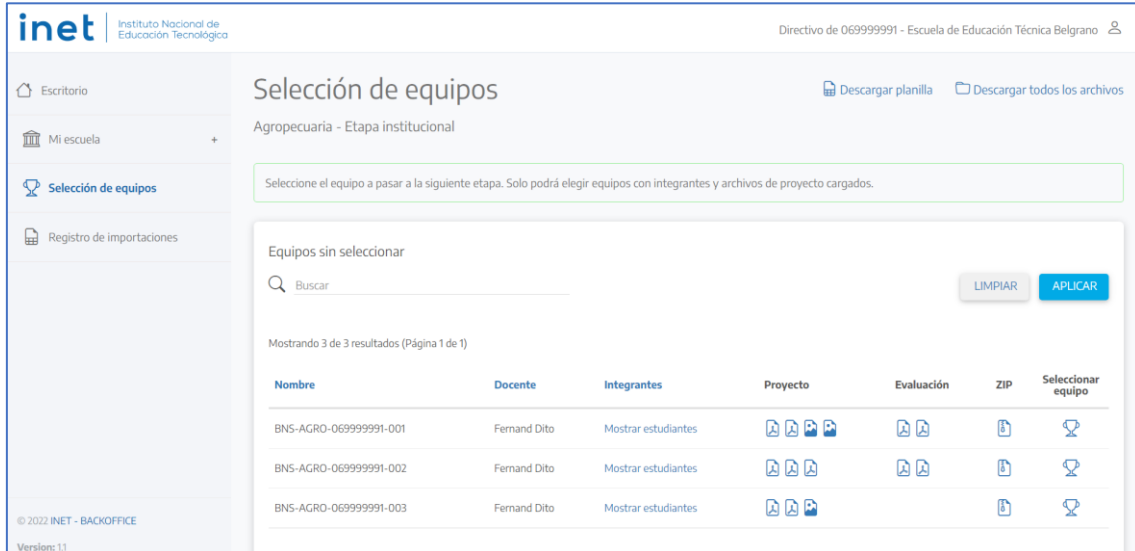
inet Instituto Nacional de Educación Tecnológica

Directivo de 069999991 - Escuela de Educación Técnica Belgrano

Escritorio

Mi escuela +

Selección de equipos

Registro de importaciones

© 2022 INET - BACKOFFICE

Version: 1.1

Selección de equipos

Descargar planilla

Descargar todos los archivos

Agropecuaria - Etapa institucional

Seleccione el equipo a pasar a la siguiente etapa. Solo podrá elegir equipos con integrantes y archivos de proyecto cargados.

Equipos sin seleccionar

Buscar

LIMPIAR

APLICAR

Mostrando 3 de 3 resultados (Página 1 de 1)

| Nombre | Docente | Integrantes | Proyecto | Evaluación | ZIP | Seleccionar equipo |
|---|---|---|---|---|---|---|
| BNS-AGRO-069999991-001 | Fernand Dito | Mostrar estudiantes | | | | |
| BNS-AGRO-069999991-002 | Fernand Dito | Mostrar estudiantes | | | | |
| BNS-AGRO-069999991-003 | Fernand Dito | Mostrar estudiantes | | | | |